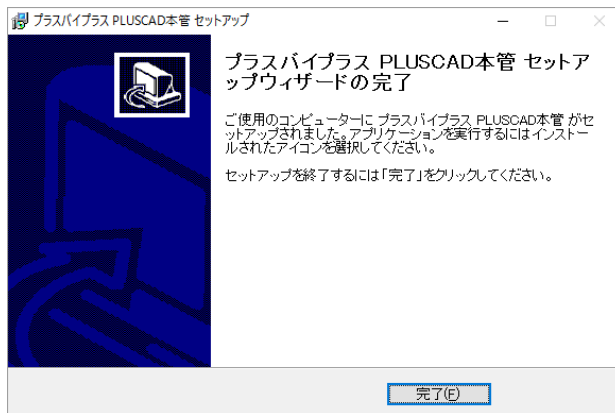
プラスバイプラス PLUSCAD本管 セットアップ

プラスバイプラス PLUSCAD本管 セットアップウィザードの完了

ご使用のコンピューターに プラスバイプラス PLUSCAD本管 がセットアップされました。アプリケーションを実行するにはインストールされたアイコンを選択してください。

セットアップを終了するには「完了」をクリックしてください。

完了(F)